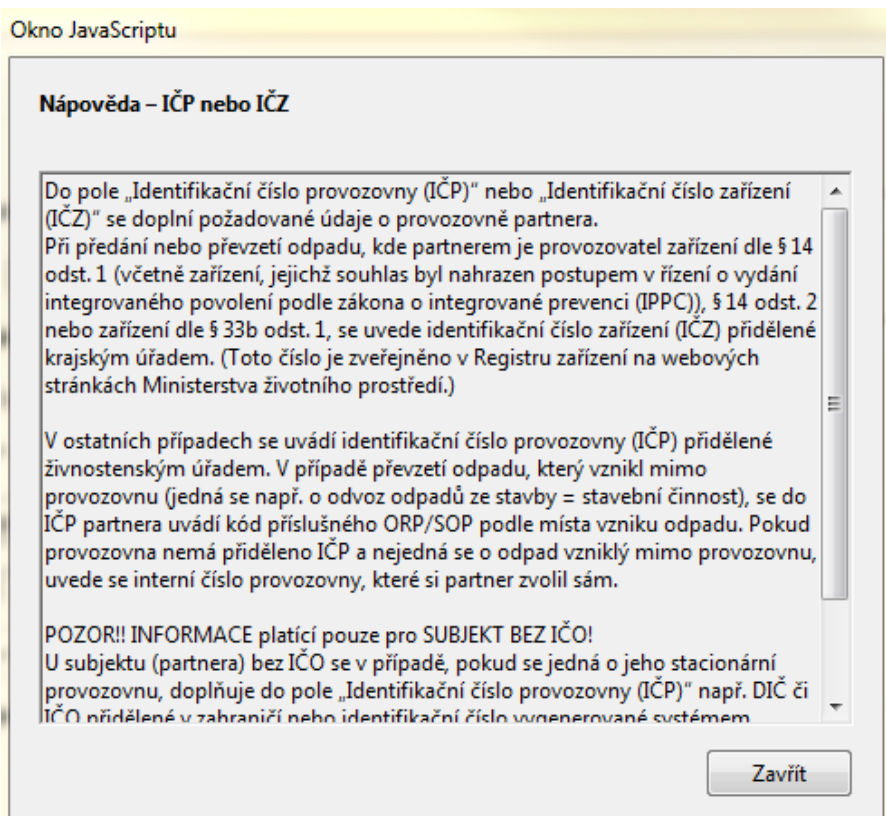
Okno JavaScriptu

Nápověda – IČP nebo IČZ

Do pole „Identifikační číslo provozovny (IČP)“ nebo „Identifikační číslo zařízení (IČZ)“ se doplní požadované údaje o provozovně partnera.
Při předání nebo převzetí odpadu, kde partnerem je provozovatel zařízení dle § 14 odst. 1 (včetně zařízení, jejichž souhlas byl nahrazen postupem v řízení o vydání integrovaného povolení podle zákona o integrované prevenci (IPPC)), § 14 odst. 2 nebo zařízení dle § 33b odst. 1, se uvede identifikační číslo zařízení (IČZ) přidělené krajským úřadem. (Toto číslo je zveřejněno v Registru zařízení na webových stránkách Ministerstva životního prostředí.)

V ostatních případech se uvádí identifikační číslo provozovny (IČP) přidělené živnostenským úřadem. V případě převzetí odpadu, který vznikl mimo provozovnu (jedná se např. o odvoz odpadů ze stavby = stavební činnost), se do IČP partnera uvádí kód příslušného ORP/SOP podle místa vzniku odpadu. Pokud provozovna nemá přiděleno IČP a nejedná se o odpad vzniklý mimo provozovnu, uvede se interní číslo provozovny, které si partner zvolil sám.

POZOR!! INFORMACE platící pouze pro SUBJEKT BEZ IČO!
U subjektu (partnera) bez IČO se v případě, pokud se jedná o jeho stacionární provozovnu, doplňuje do pole „Identifikační číslo provozovny (IČP)“ např. DIČ či IČO přidělené v zahraničí nebo identifikační číslo vygenerované systémem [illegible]

Zavřít